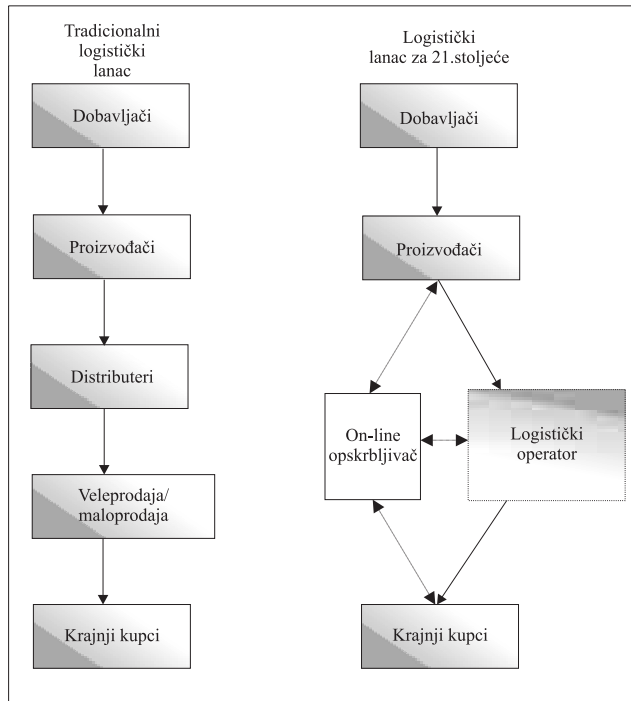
Tradicionalni logistički lanac

Dobavljači

Proizvođači

Distributeri

Veleprodaja/ maloprodaja

Krajnji kupci

Logistički lanac za 21.stoljeće

Dobavljači

Proizvođači

On-line opskrbljivač

Logistički operator

Krajnji kupci